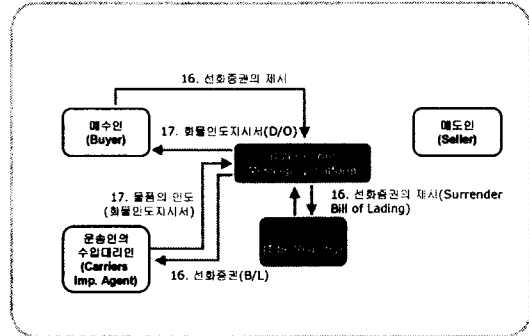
16. 선화증권의 제시

매수인
(Buyer)

17. 화물인도지시서(D/O)

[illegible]

매도인
(Seller)

17. 물품의 인도
(화물인도지시서)

16. 선화증권의 제시(Surrender Bill of Lading)

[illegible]

운송인의
수입대리인
(Carriers
Imp. Agent)

16. 선화증권(B/L)